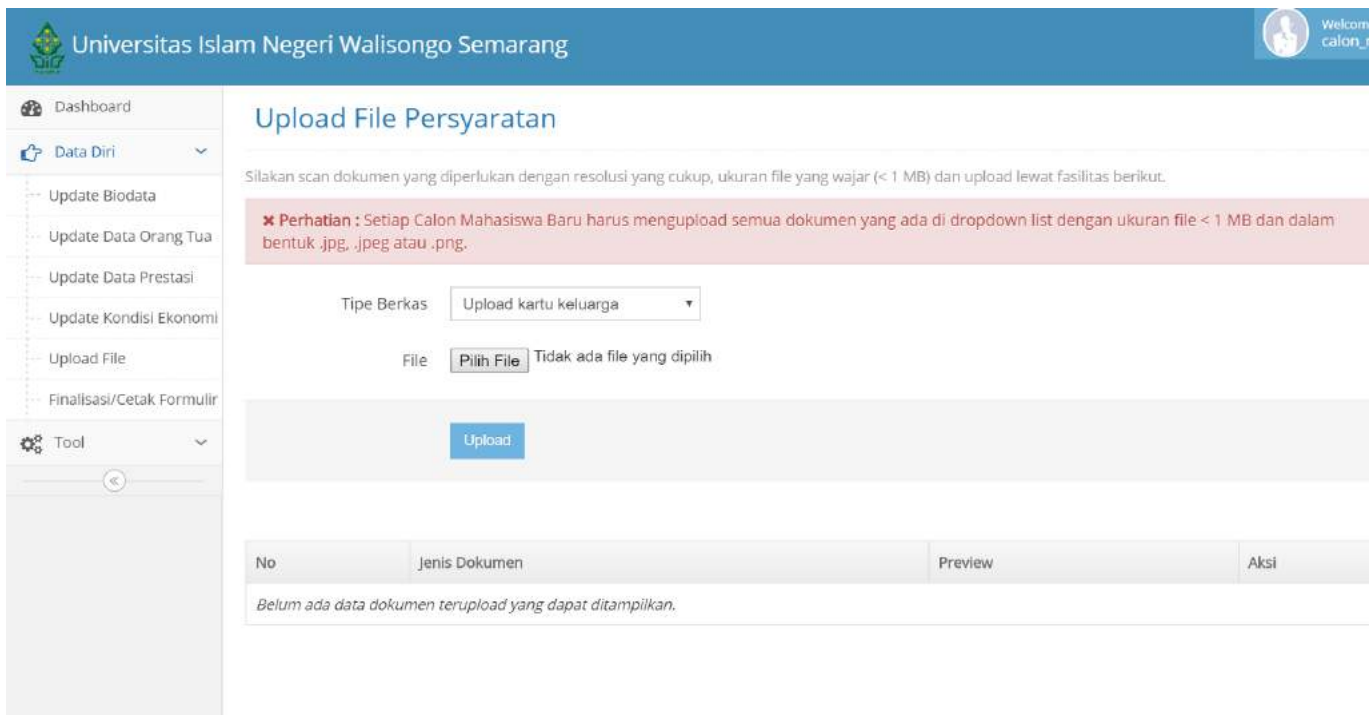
Universitas Islam Negeri Walisongo Semarang

Welcom
calon_

Dashboard
Data Diri
Update Biodata
Update Data Orang Tua
Update Data Prestasi
Update Kondisi Ekonomi
Upload File
Finalisasi/Cetak Formulir
Tool

Upload File Persyaratan

Silakan scan dokumen yang diperlukan dengan resolusi yang cukup, ukuran file yang wajar (< 1 MB) dan upload lewat fasilitas berikut.

× Perhatian : Setiap Calon Mahasiswa Baru harus mengupload semua dokumen yang ada di dropdown list dengan ukuran file < 1 MB dan dalam bentuk .jpg, .jpeg atau .png.

Tipe Berkas Upload kartu keluarga

File Pilih File Tidak ada file yang dipilih

Upload

| No | Jenis Dokumen | Preview | Aksi |
|---|---|---|---|
| Belum ada data dokumen terupload yang dapat ditampilkan. | | | |